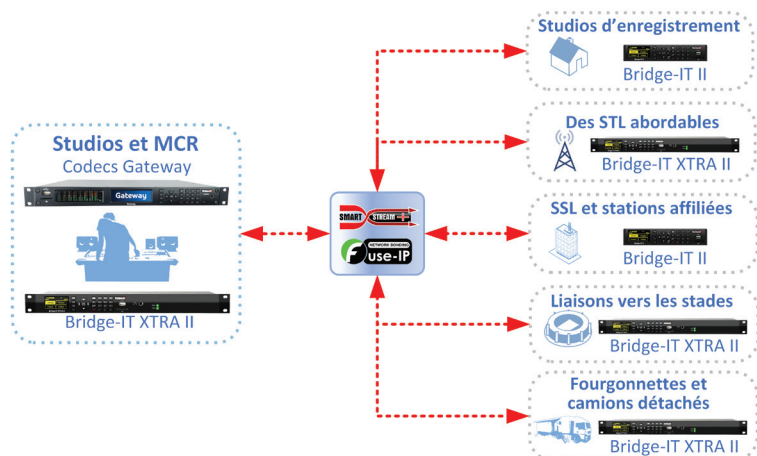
Studios et MCR
Codecs Gateway
Gateway
Bridge-IT XTRA II

SMART STREAM PLUS
NETWORK BONDING
Fuse-IP

Studios d'enregistrement
Bridge-IT II

Des STL abordables
Bridge-IT XTRA II

SSL et stations affiliées
Bridge-IT II

Liaisons vers les stades
Bridge-IT XTRA II

Fourgonnettes et camions détachés
Bridge-IT XTRA II